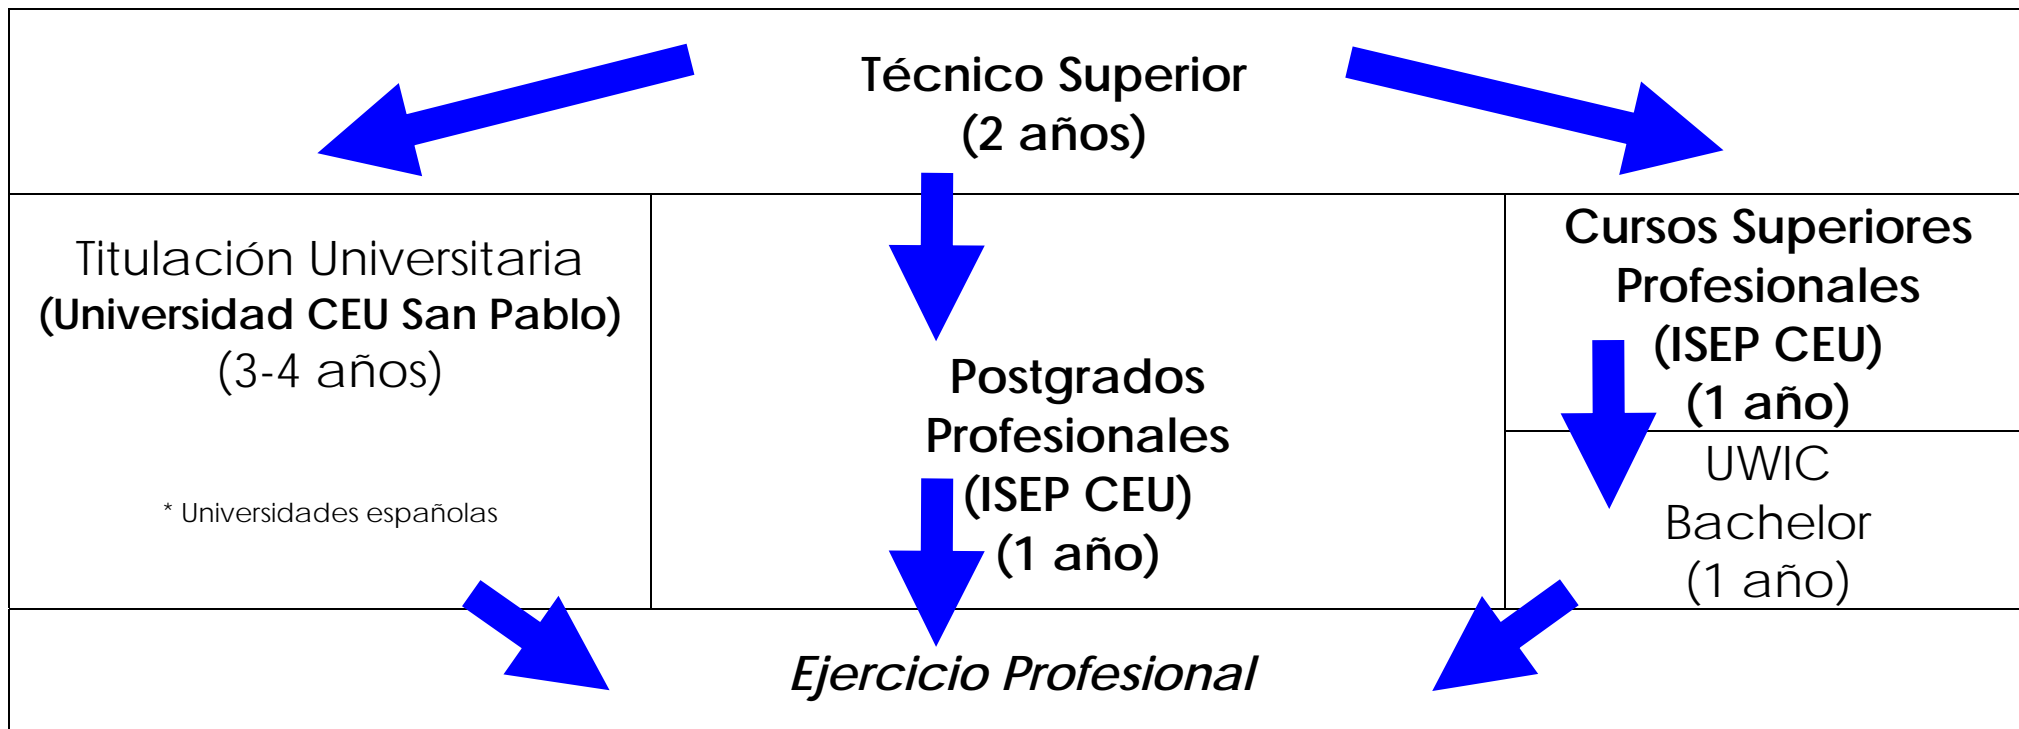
Técnico Superior
(2 años)

Titulación Universitaria
(Universidad CEU San Pablo)
(3-4 años)

* Universidades españolas

Postgrados
Profesionales
(ISEP CEU)
(1 año)

Cursos Superiores
Profesionales
(ISEP CEU)
(1 año)

UWIC
Bachelor
(1 año)

Ejercicio Profesional